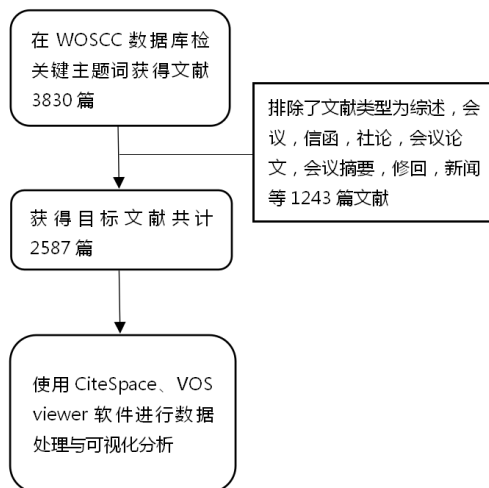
在 WOSCC 数据库检关键主题词获得文献 3830 篇

排除了文献类型为综述，会议，信函，社论，会议论文，会议摘要，修回，新闻等 1243 篇文献

获得目标文献共计 2587 篇

使用 CiteSpace、VOS viewer 软件进行数据处理与可视化分析